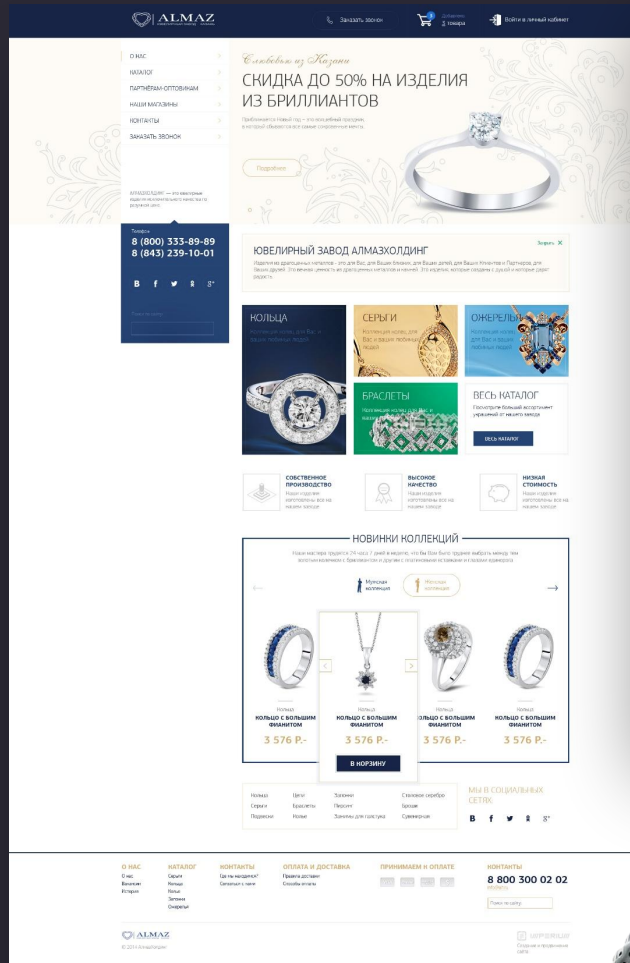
ALMAZ

Заказать звонок

Добавлено 2 товара

Войти в личный кабинет

О НАС
КАТАЛОГ
ПАРТНЁРАМ-ОПТОВИКАМ
НАШИ МАГАЗИНЫ
КОНТАКТЫ
ЗАКАЗАТЬ ЗВОНОК

Сделано из Казани

СКИДКА ДО 50% НА ИЗДЕЛИЯ ИЗ БРИЛЛИАНТОВ

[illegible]

Подробнее

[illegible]

Телефоны
8 (800) 333-89-89
8 (843) 239-10-01

B f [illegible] g+

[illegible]

ЮВЕЛИРНЫЙ ЗАВОД АЛМАЗХОЛДИНГ

Закрыть

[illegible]

КОЛЬЦА
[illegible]

СЕРЬГИ
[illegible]

ОЖЕРЕЛЬЯ
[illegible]

БРАСЛЕТЫ
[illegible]

ВЕСЬ КАТАЛОГ
Посмотрите большой ассортимент украшений от нашего завода

ВЕСЬ КАТАЛОГ

СОБСТВЕННОЕ ПРОИЗВОДСТВО
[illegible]

ВЫСОКОЕ КАЧЕСТВО
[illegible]

НИЗКАЯ СТОИМОСТЬ
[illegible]

НОВИНКИ КОЛЛЕКЦИЙ

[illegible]

Мужская коллекция
Женская коллекция

Кольца
КОЛЬЦО С БОЛЬШИМ ФИАНИТОМ
3 576 Р.-

Кольца
КОЛЬЦО С БОЛЬШИМ ФИАНИТОМ
3 576 Р.-
В КОРЗИНУ

КОЛЬЦО С БОЛЬШИМ ФИАНИТОМ
3 576 Р.-

Кольца
КОЛЬЦО С БОЛЬШИМ ФИАНИТОМ
3 576 Р.-

Кольца
Серьги
Подвески
Цепи
Браслеты
Колье
Запонки
Перстни
Запонки для галстука
С вставкой серебро
Броши
Сувенирные

МЫ В СОЦИАЛЬНЫХ СЕТЯХ

B f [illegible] g+

О НАС
О нас
Вакансии
История

КАТАЛОГ
Серьги
Кольца
Колье
Запонки
Ожерелья

КОНТАКТЫ
Где мы находимся?
Связаться с нами

ОПЛАТА И ДОСТАВКА
Правила доставки
Способы оплаты

ПРИНИМАЕМ К ОПЛАТЕ

КОНТАКТЫ
8 800 300 02 02
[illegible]

Поиск по сайту

ALMAZ
© 2014 АлмазХолдинг

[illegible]
Создание и продвижение сайта